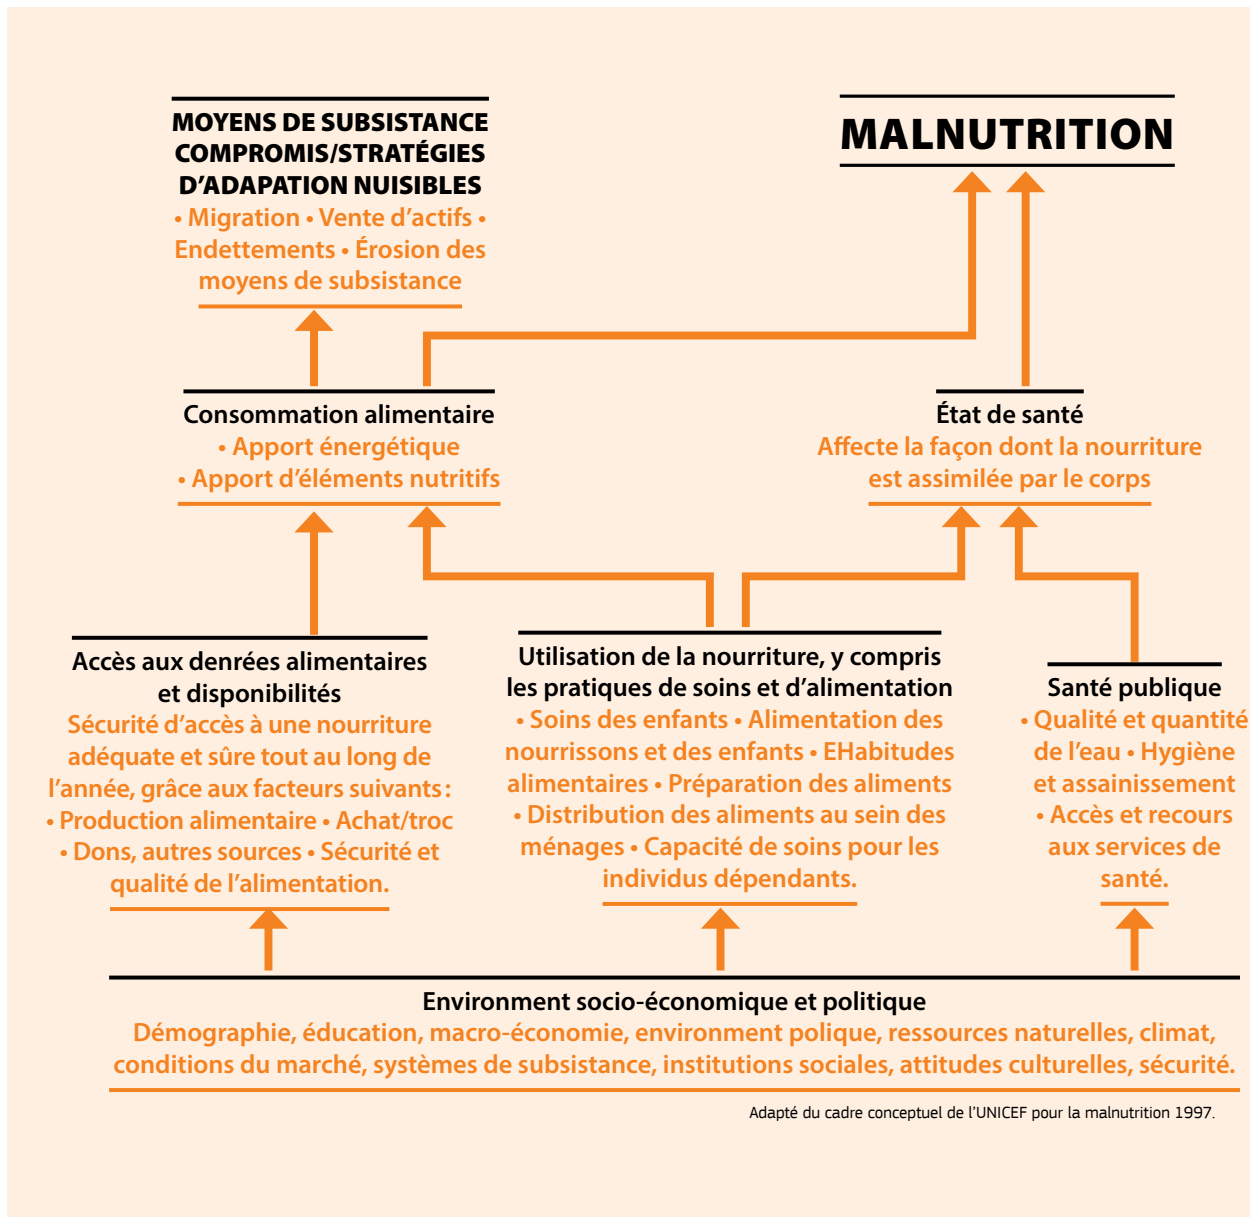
MOYENS DE SUBSISTANCE COMPROMIS/STRATÉGIES D'ADAPATION NUISIBLES
• Migration • Vente d'actifs • Endettements • Érosion des moyens de subsistance

MALNUTRITION

Consommation alimentaire
• Apport énergétique
• Apport d'éléments nutritifs

État de santé
Affecte la façon dont la nourriture est assimilée par le corps

Accès aux denrées alimentaires et disponibilités
Sécurité d'accès à une nourriture adéquate et sûre tout au long de l'année, grâce aux facteurs suivants : • Production alimentaire • Achat/troc • Dons, autres sources • Sécurité et qualité de l'alimentation.

Utilisation de la nourriture, y compris les pratiques de soins et d'alimentation
• Soins des enfants • Alimentation des nourrissons et des enfants • EHabitudes alimentaires • Préparation des aliments • Distribution des aliments au sein des ménages • Capacité de soins pour les individus dépendants.

Santé publique
• Qualité et quantité de l'eau • Hygiène et assainissement • Accès et recours aux services de santé.

Environment socio-économique et politique
Démographie, éducation, macro-économie, environment polique, ressources naturelles, climat, conditions du marché, systèmes de subsistance, institutions sociales, attitudes culturelles, sécurité.

Adapté du cadre conceptuel de l'UNICEF pour la malnutrition 1997.